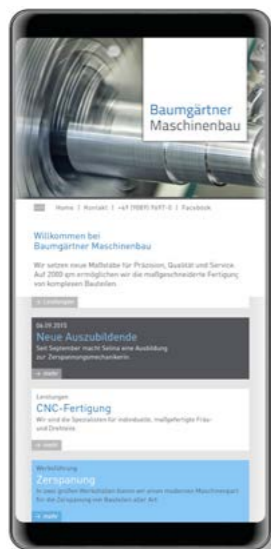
Baumgärtner
Maschinenbau

Home | Kontakt | +49 (9081) 7697-0 | Facebook

Willkommen bei
Baumgärtner Maschinenbau

Wir setzen neue Maßstäbe für Präzision, Qualität und Service. Auf 2000 qm ermöglichen wir die maßgeschneiderte Fertigung von komplexen Bauteilen.

» Leistungen

04.09.2015
Neue Auszubildende
Seit September macht Selina eine Ausbildung zur Zerspanungsmechanikerin.

» mehr

Leistungen
CNC-Fertigung
Wir sind die Spezialisten für individuelle, maßgefertigte Fräs- und Drehteile.

» mehr

Werkführung
Zerspanung
In zwei großen Werkshallen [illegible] modernen Maschinenpark für die Zerspanung von Bauteilen aller Art.

» mehr